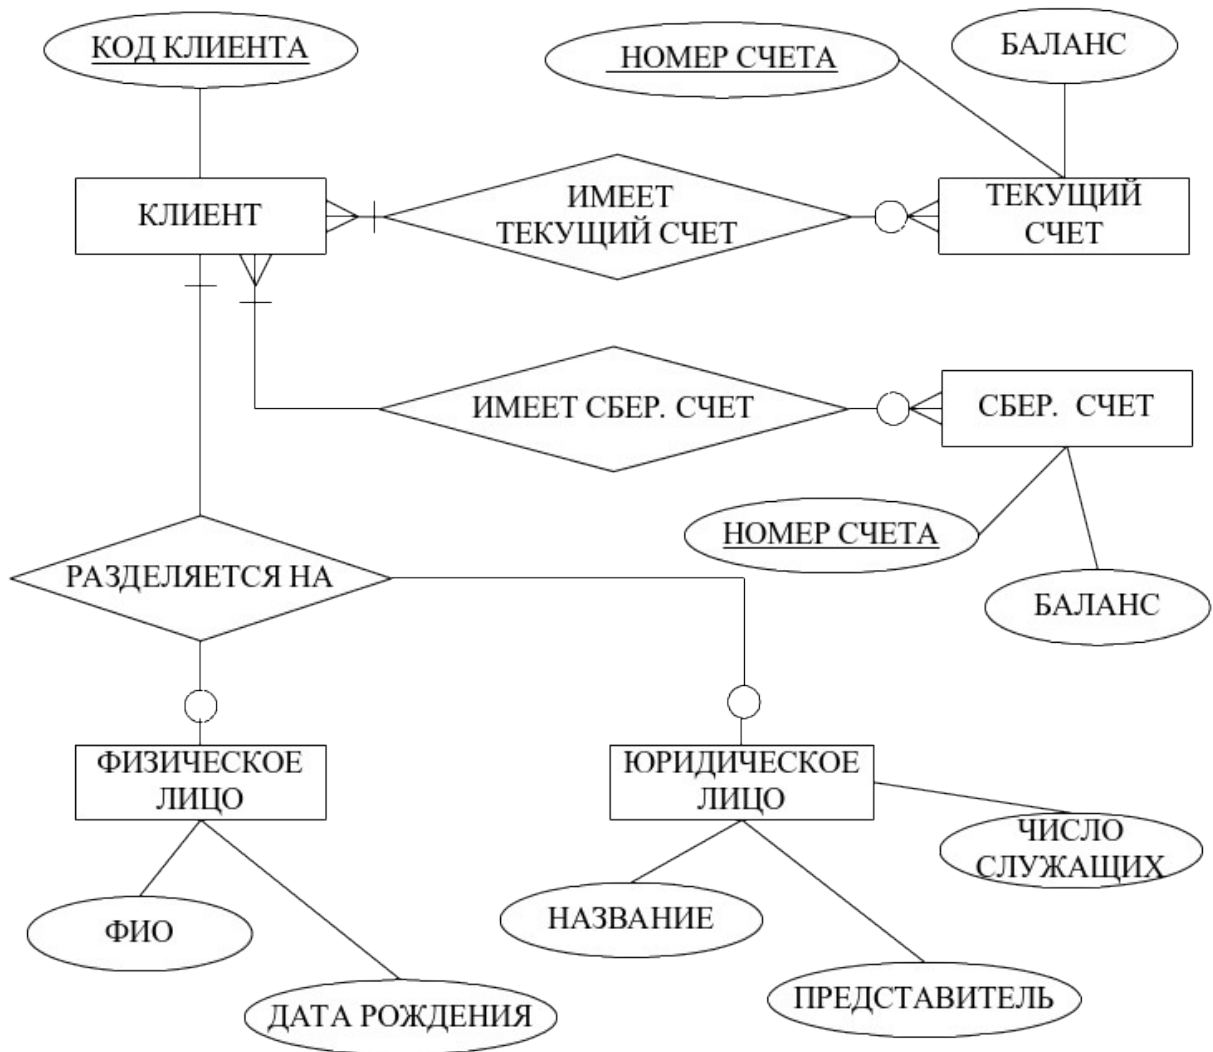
КОД КЛИЕНТА

НОМЕР СЧЕТА

БАЛАНС

КЛИЕНТ

ИМЕЕТ ТЕКУЩИЙ СЧЕТ

ТЕКУЩИЙ СЧЕТ

ИМЕЕТ СБЕР. СЧЕТ

СБЕР. СЧЕТ

НОМЕР СЧЕТА

БАЛАНС

РАЗДЕЛЯЕТСЯ НА

ФИЗИЧЕСКОЕ ЛИЦО

ЮРИДИЧЕСКОЕ ЛИЦО

ЧИСЛО СЛУЖАЩИХ

ФИО

ДАТА РОЖДЕНИЯ

НАЗВАНИЕ

ПРЕДСТАВИТЕЛЬ